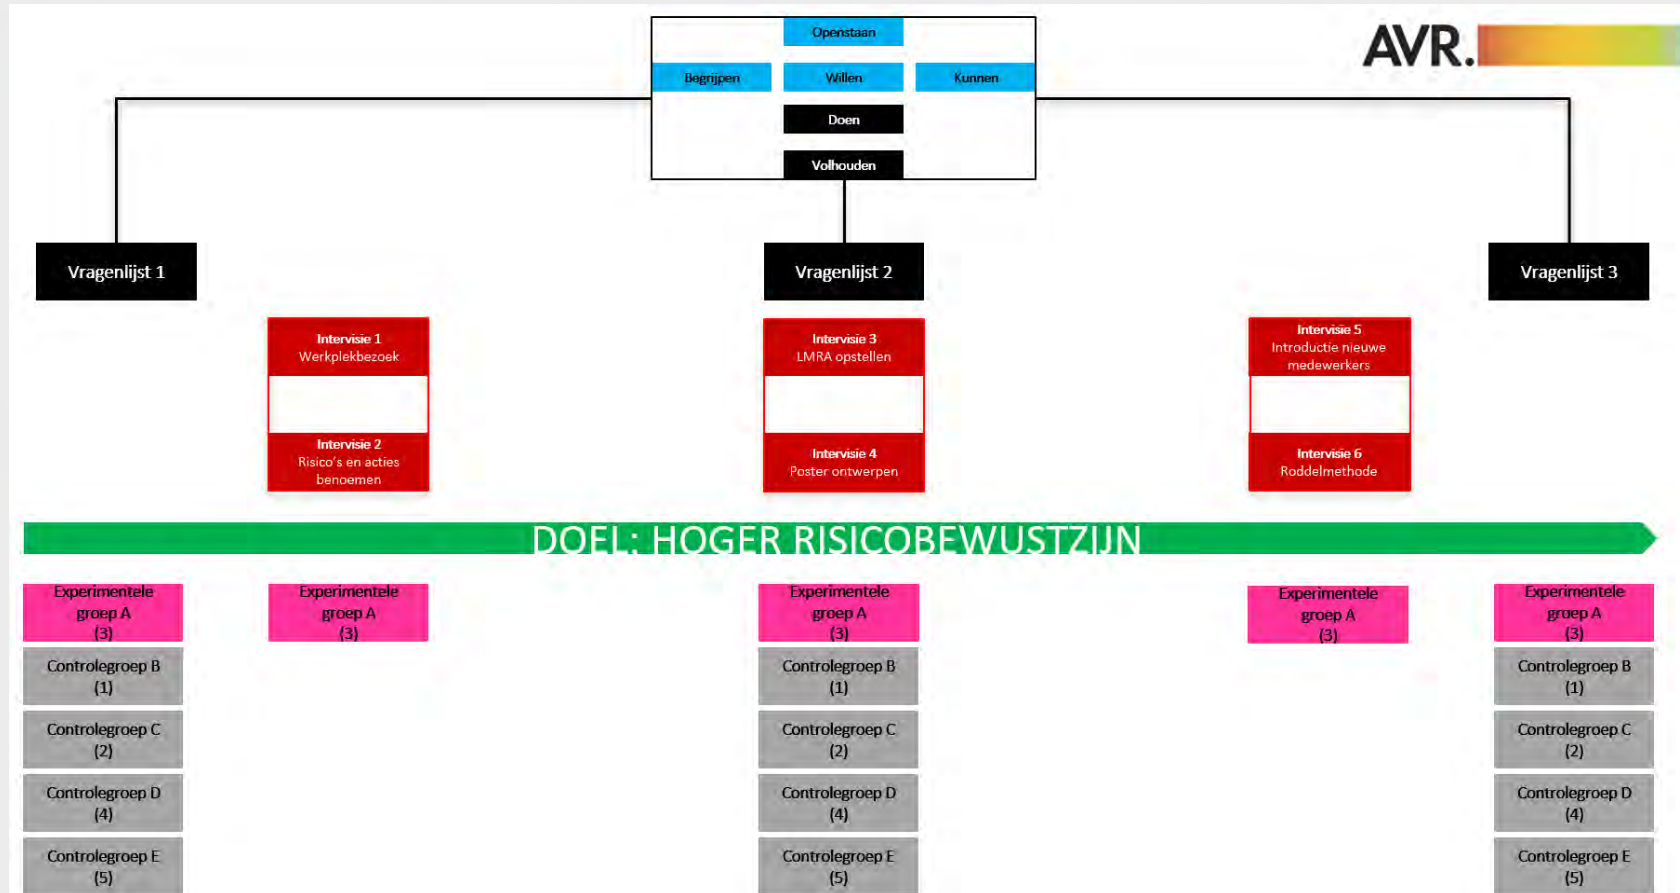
Openstaan

Begrijpen Willen Kunnen

Doen

Volhouden

AVR.

Vragenlijst 1

Vragenlijst 2

Vragenlijst 3

Intervisie 1
Werkplekbezoek

Intervisie 2
Risico's en acties benoemen

Intervisie 3
LMRA opstellen

Intervisie 4
Poster ontwerpen

Intervisie 5
Introductie nieuwe medewerkers

Intervisie 6
Roddelmethode

DOEL: HOGER RISICOBEWUSTZIJN

Experimentele groep A (3)
Controlegroep B (1)
Controlegroep C (2)
Controlegroep D (4)
Controlegroep E (5)

Experimentele groep A (3)

Experimentele groep A (3)
Controlegroep B (1)
Controlegroep C (2)
Controlegroep D (4)
Controlegroep E (5)

Experimentele groep A (3)

Experimentele groep A (3)
Controlegroep B (1)
Controlegroep C (2)
Controlegroep D (4)
Controlegroep E (5)